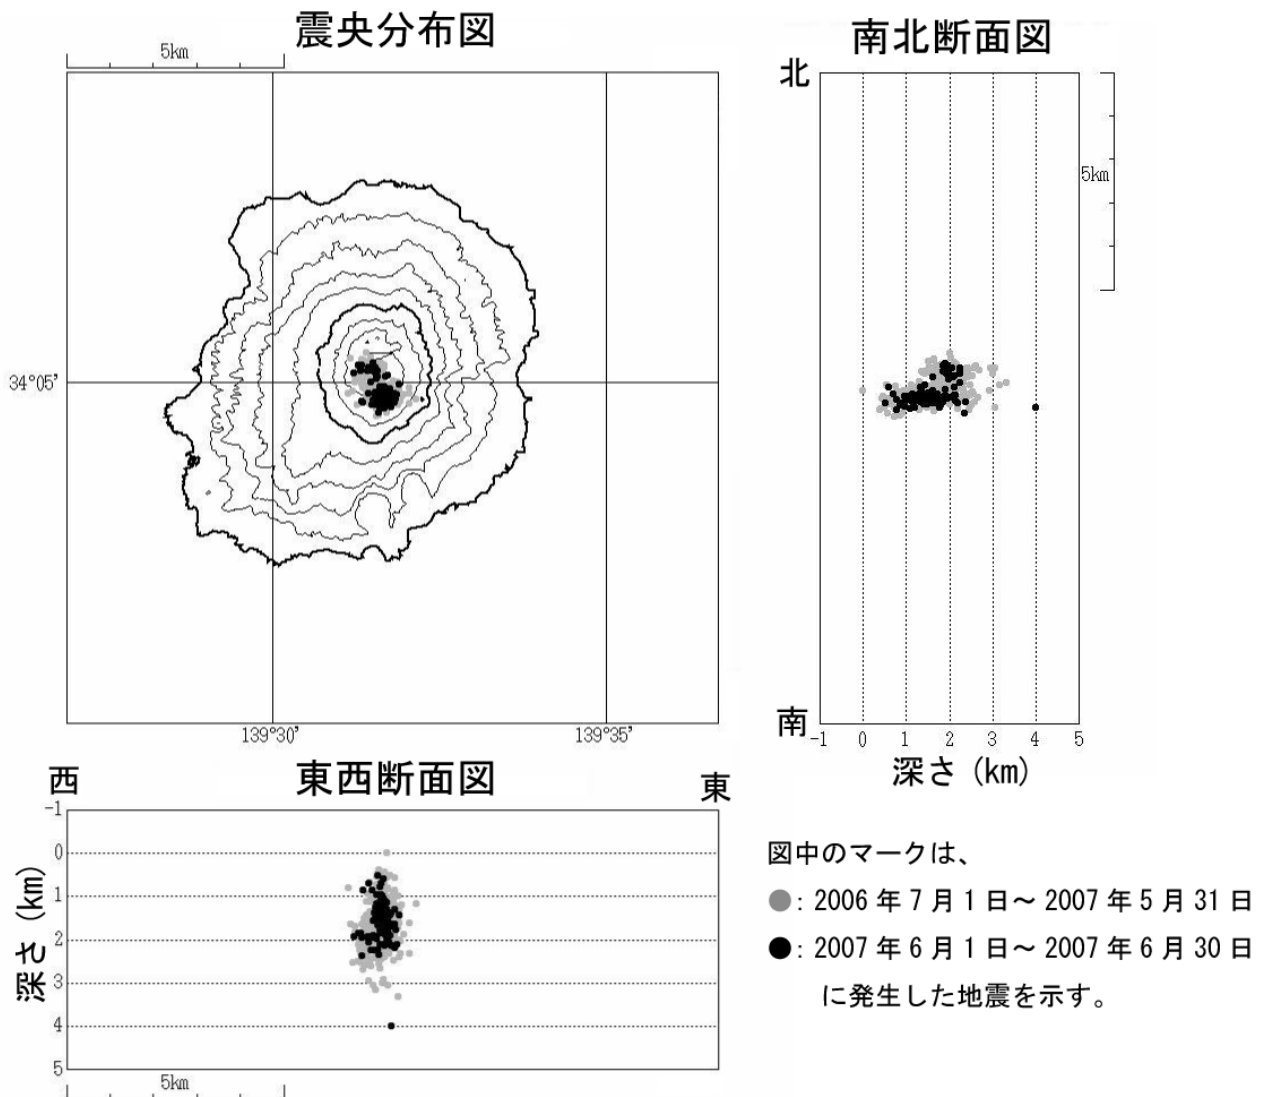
震央分布図

5km

34°05'

139°30'

139°35'

南北断面図

北

5km

南

-1 0 1 2 3 4 5

深さ (km)

東西断面図

西

東

-1

0

1

2

3

4

5

深さ (km)

5km

図中のマークは、

●: 2006 年 7 月 1 日～ 2007 年 5 月 31 日

●: 2007 年 6 月 1 日～ 2007 年 6 月 30 日

に発生した地震を示す。